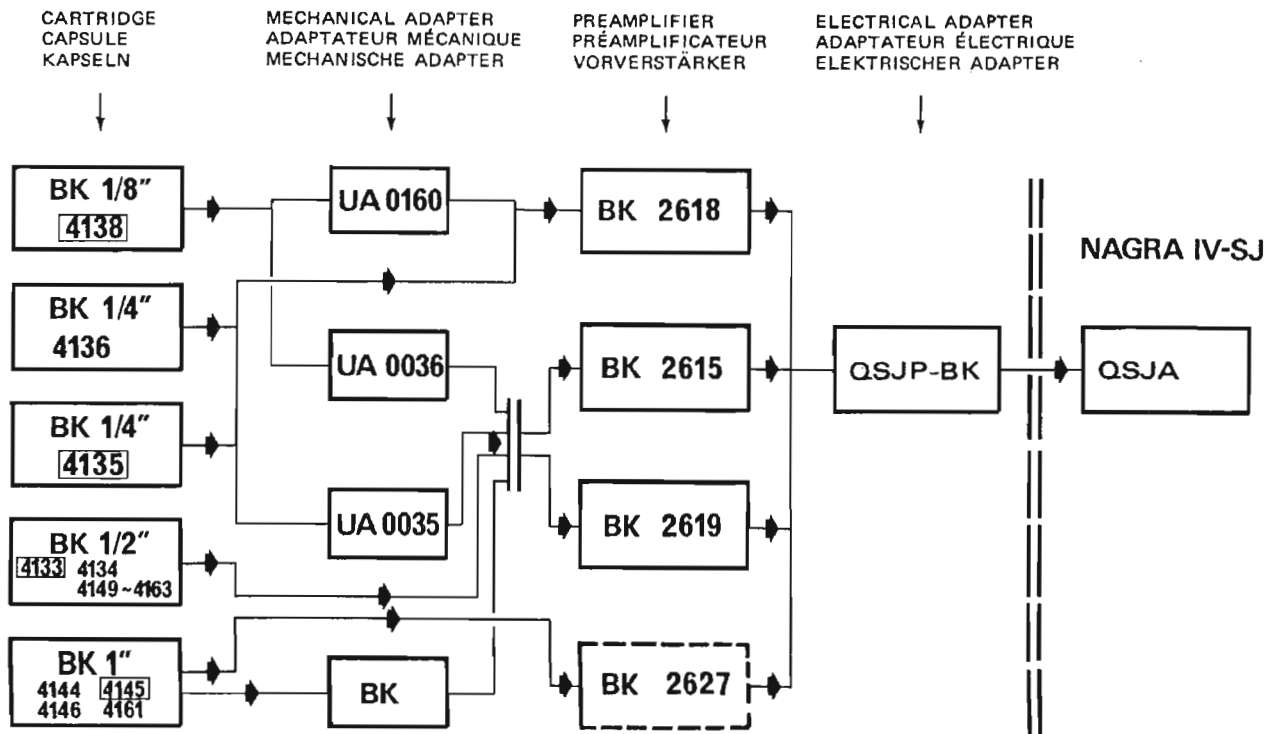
CARTRIDGE
CAPSULE
KAPSELN

MECHANICAL ADAPTER
ADAPTATEUR MÉCANIQUE
MECHANISCHE ADAPTER

PREAMPLIFIER
PRÉAMPLIFICATEUR
VORVERSTÄRKER

ELECTRICAL ADAPTER
ADAPTATEUR ÉLECTRIQUE
ELEKTRISCHER ADAPTER

BK 1/8"
4138

BK 1/4"
4136

BK 1/4"
4135

BK 1/2"
4133 4134
4149~4163

BK 1"
4144 4145
4146 4161

UA 0160

UA 0036

UA 0035

BK

BK 2618

BK 2615

BK 2619

BK 2627

QSJP-BK

NAGRA IV-SJ

QSJA